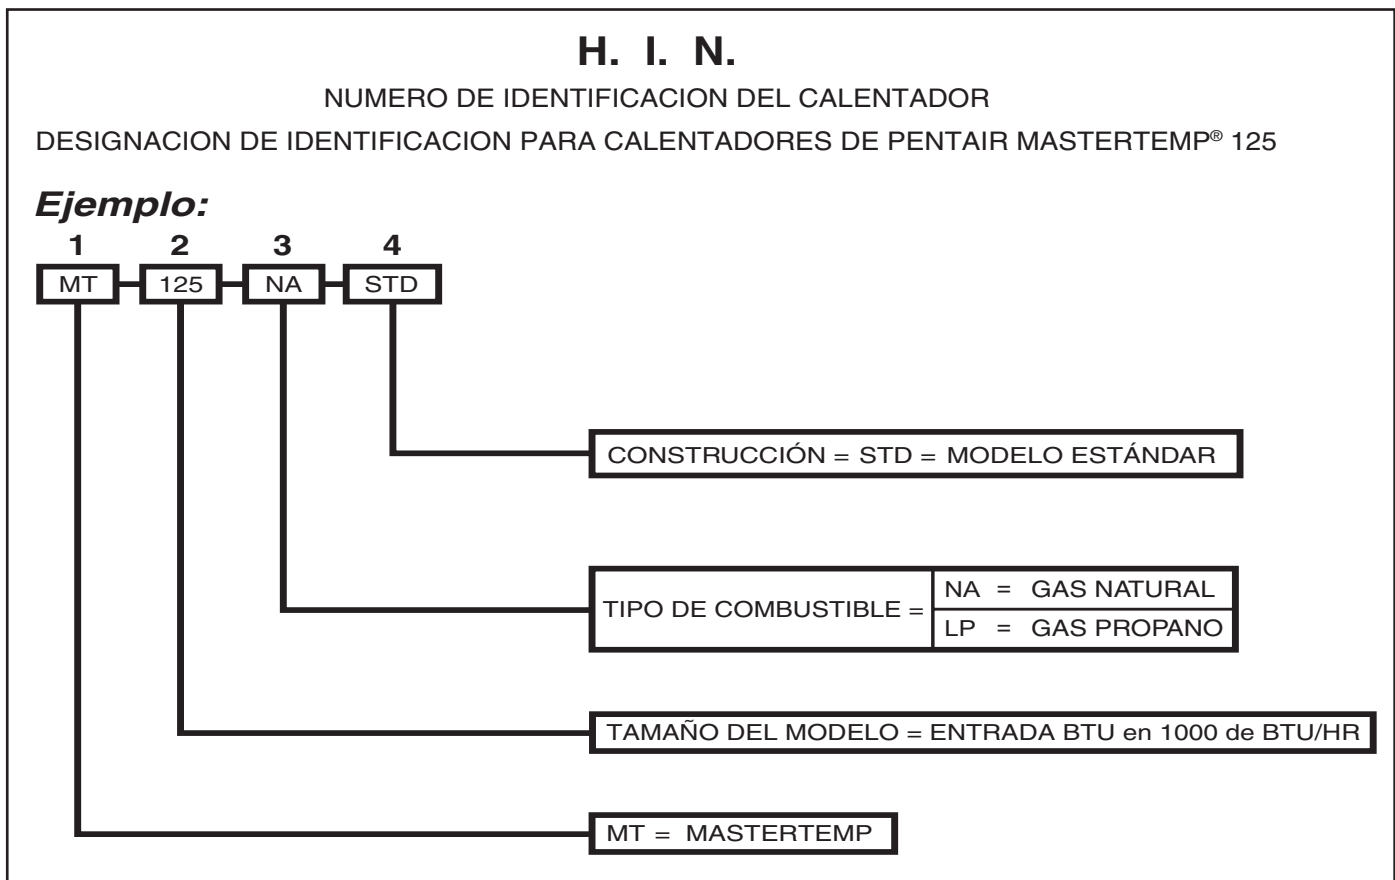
H. I. N.

NUMERO DE IDENTIFICACION DEL CALENTADOR

DESIGNACION DE IDENTIFICACION PARA CALENTADORES DE PENTAIR MASTERTEMP® 125

Ejemplo:

1 2 3 4

MT 125 NA STD

CONSTRUCCIÓN = STD = MODELO ESTÁNDAR

TIPO DE COMBUSTIBLE = NA = GAS NATURAL
LP = GAS PROPANO

TAMAÑO DEL MODELO = ENTRADA BTU en 1000 de BTU/HR

MT = MASTERTEMP